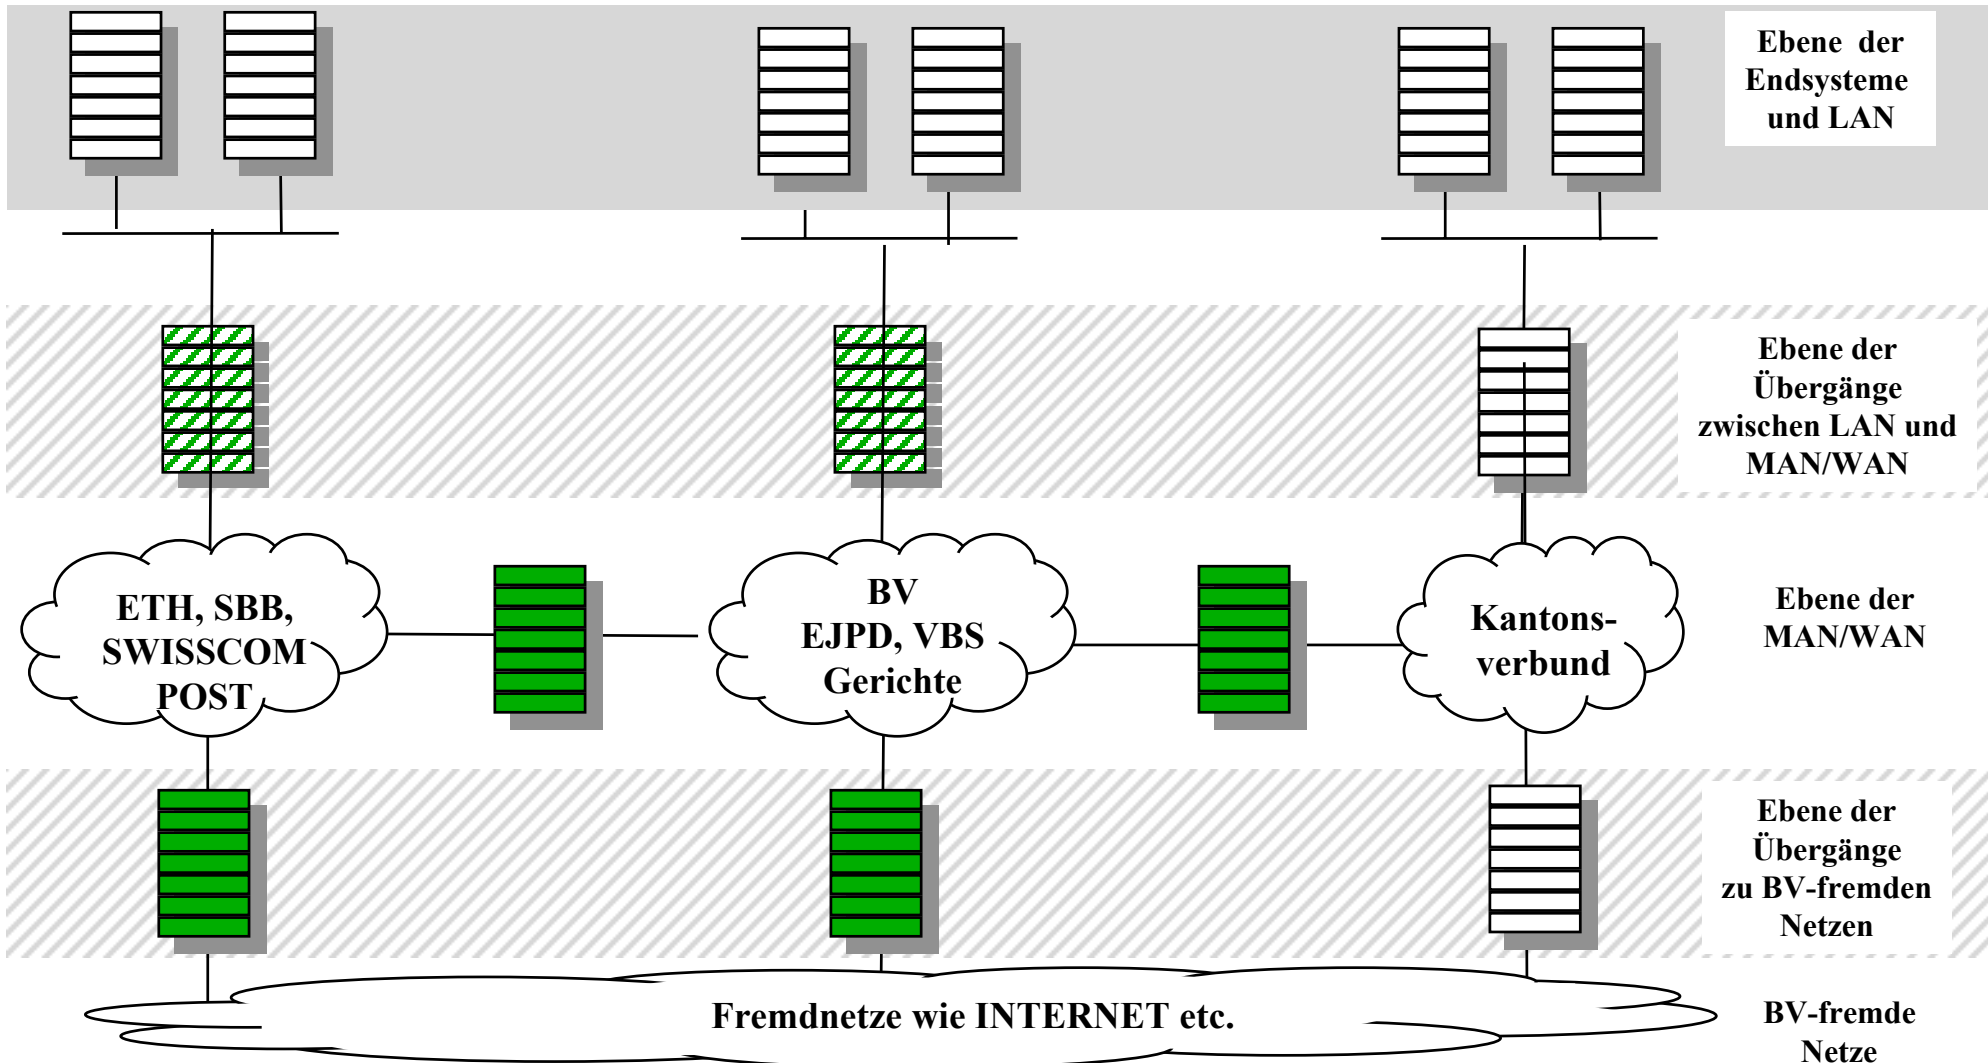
Ebene der Endsysteme und LAN

Ebene der Übergänge zwischen LAN und MAN/WAN

ETH, SBB, SWISSCOM POST

BV EJPD, VBS Gerichte

Kantonsverbund

Ebene der MAN/WAN

Ebene der Übergänge zu BV-fremden Netzen

Fremdnetze wie INTERNET etc.

BV-fremde Netze